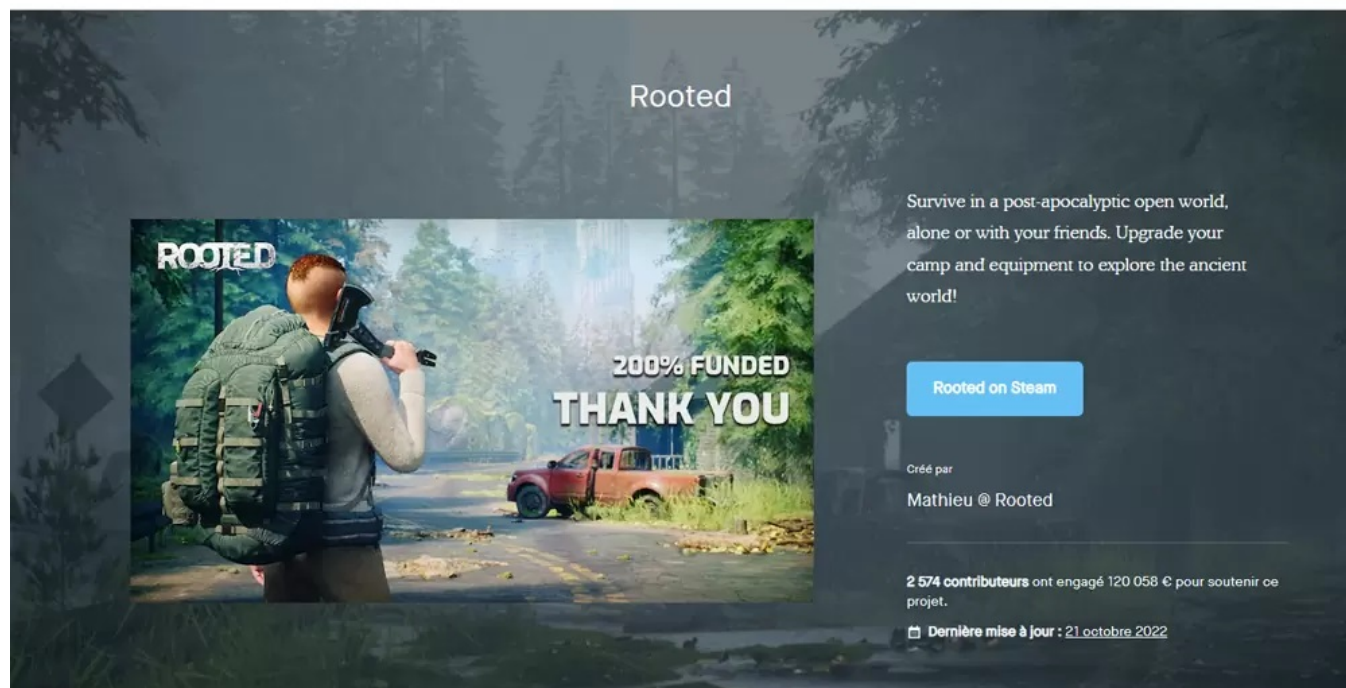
Rooted

ROOTED

200% FUNDED
THANK YOU

Survive in a post-apocalyptic open world, alone or with your friends. Upgrade your camp and equipment to explore the ancient world!

Rooted on Steam

Créé par

Mathieu @ Rooted

2 574 contributeurs ont engagé 120 058 € pour soutenir ce projet.

Dernière mise à jour : 21 octobre 2022